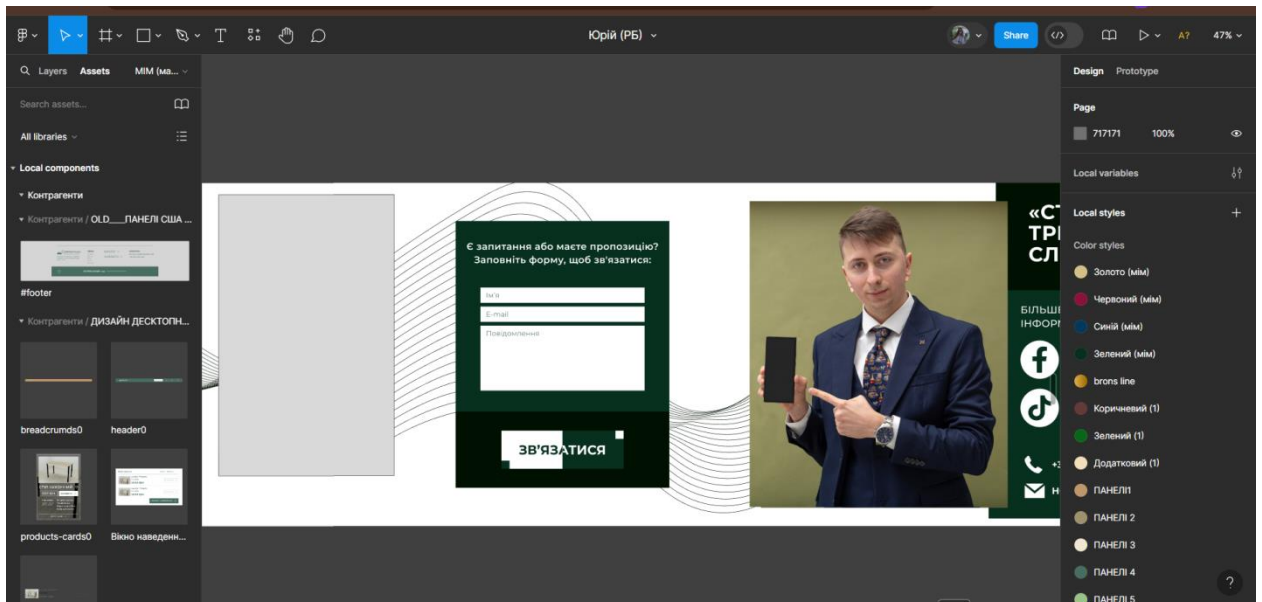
Юрій (РБ)

Share

A?

47%

Layers Assets МІМ (ма...

Search assets...

All libraries

Local components

Контрагенти

Контрагенти / OLD___ПАНЕЛІ США ...

#footer

Контрагенти / ДИЗАЙН ДЕСКТОПН...

breadcrumds0

header0

products-cards0

Вікно наведенн...

Є запитання або маєте пропозицію? Заповніть форму, щоб зв'язатися:

Ім'я

E-mail

Повідомлення

ЗВ'ЯЗАТИСЯ

«СТ
ТРІ
СЛ

БІЛЬШ
ІНФОРІ

Design Prototype

Page

717171 100%

Local variables

Local styles

Color styles

Золото (мім)

Червоний (мім)

Синій (мім)

Зелений (мім)

brons line

Коричневий (1)

Зелений (1)

Додатковий (1)

ПАНЕЛІ1

ПАНЕЛІ 2

ПАНЕЛІ 3

ПАНЕЛІ 4

ПАНЕЛІ 5

?